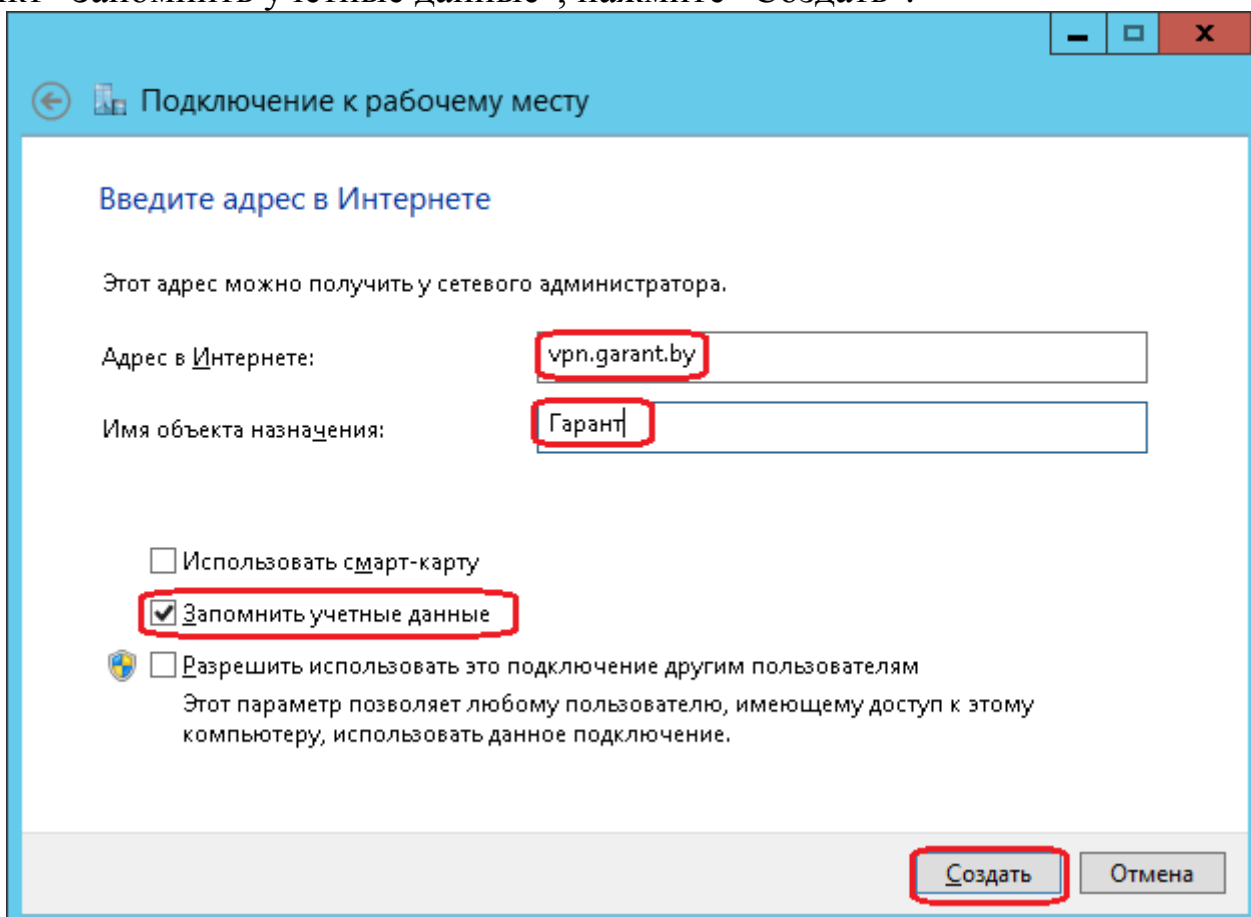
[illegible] "Запомнить учетные данные", нажмите "Создать".

Подключение к рабочему месту

Введите адрес в Интернете

Этот адрес можно получить у сетевого администратора.

Адрес в Интернете: vpn.garant.by

Имя объекта назначения: Гарант

Использовать смарт-карту

Запомнить учетные данные

Разрешить использовать это подключение другим пользователям

Этот параметр позволяет любому пользователю, имеющему доступ к этому компьютеру, использовать данное подключение.

Создать

Отмена